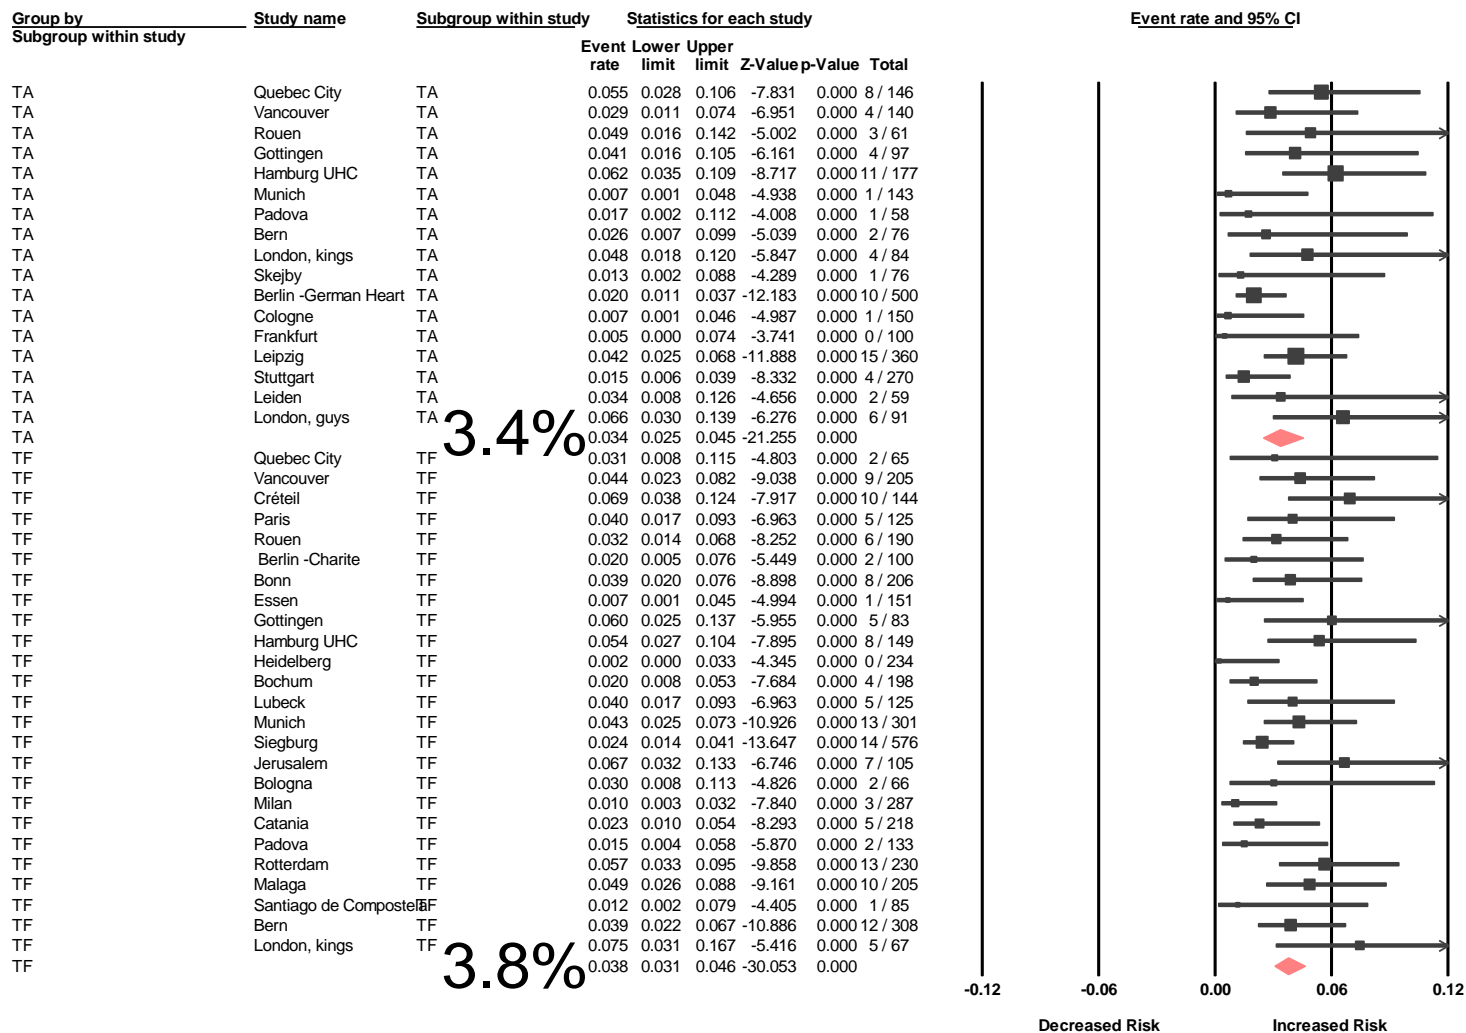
| Group by Subgroup within study | Study name | Subgroup within study | Event rate | Lower limit | Upper limit | Z-Value | p-Value | Total |
|---|---|---|---|---|---|---|---|---|
| TA | Quebec City | TA | 0.055 | 0.028 | 0.106 | -7.831 | 0.000 | 8 / 146 |
| TA | Vancouver | TA | 0.029 | 0.011 | 0.074 | -6.951 | 0.000 | 4 / 140 |
| TA | Rouen | TA | 0.049 | 0.016 | 0.142 | -5.002 | 0.000 | 3 / 61 |
| TA | Gottingen | TA | 0.041 | 0.016 | 0.105 | -6.161 | 0.000 | 4 / 97 |
| TA | Hamburg UHC | TA | 0.062 | 0.035 | 0.109 | -8.717 | 0.000 | 11 / 177 |
| TA | Munich | TA | 0.007 | 0.001 | 0.048 | -4.938 | 0.000 | 1 / 143 |
| TA | Padova | TA | 0.017 | 0.002 | 0.112 | -4.008 | 0.000 | 1 / 58 |
| TA | Bern | TA | 0.026 | 0.007 | 0.099 | -5.039 | 0.000 | 2 / 76 |
| TA | London, kings | TA | 0.048 | 0.018 | 0.120 | -5.847 | 0.000 | 4 / 84 |
| TA | Skejby | TA | 0.013 | 0.002 | 0.088 | -4.289 | 0.000 | 1 / 76 |
| TA | Berlin -German Heart | TA | 0.020 | 0.011 | 0.037 | -12.183 | 0.000 | 10 / 500 |
| TA | Cologne | TA | 0.007 | 0.001 | 0.046 | -4.987 | 0.000 | 1 / 150 |
| TA | Frankfurt | TA | 0.005 | 0.000 | 0.074 | -3.741 | 0.000 | 0 / 100 |
| TA | Leipzig | TA | 0.042 | 0.025 | 0.068 | -11.888 | 0.000 | 15 / 360 |
| TA | Stuttgart | TA | 0.015 | 0.006 | 0.039 | -8.332 | 0.000 | 4 / 270 |
| TA | Leiden | TA | 0.034 | 0.008 | 0.126 | -4.656 | 0.000 | 2 / 59 |
| TA | London, guys | TA | 0.066 | 0.030 | 0.139 | -6.276 | 0.000 | 6 / 91 |
| TA | | 3.4% | 0.034 | 0.025 | 0.045 | -21.255 | 0.000 | |
| TF | Quebec City | TF | 0.031 | 0.008 | 0.115 | -4.803 | 0.000 | 2 / 65 |
| TF | Vancouver | TF | 0.044 | 0.023 | 0.082 | -9.038 | 0.000 | 9 / 205 |
| TF | Créteil | TF | 0.069 | 0.038 | 0.124 | -7.917 | 0.000 | 10 / 144 |
| TF | Paris | TF | 0.040 | 0.017 | 0.093 | -6.963 | 0.000 | 5 / 125 |
| TF | Rouen | TF | 0.032 | 0.014 | 0.068 | -8.252 | 0.000 | 6 / 190 |
| TF | Berlin -Charite | TF | 0.020 | 0.005 | 0.076 | -5.449 | 0.000 | 2 / 100 |
| TF | Bonn | TF | 0.039 | 0.020 | 0.076 | -8.898 | 0.000 | 8 / 206 |
| TF | Essen | TF | 0.007 | 0.001 | 0.045 | -4.994 | 0.000 | 1 / 151 |
| TF | Gottingen | TF | 0.060 | 0.025 | 0.137 | -5.955 | 0.000 | 5 / 83 |
| TF | Hamburg UHC | TF | 0.054 | 0.027 | 0.104 | -7.895 | 0.000 | 8 / 149 |
| TF | Heidelberg | TF | 0.002 | 0.000 | 0.033 | -4.345 | 0.000 | 0 / 234 |
| TF | Bochum | TF | 0.020 | 0.008 | 0.053 | -7.684 | 0.000 | 4 / 198 |
| TF | Lubeck | TF | 0.040 | 0.017 | 0.093 | -6.963 | 0.000 | 5 / 125 |
| TF | Munich | TF | 0.043 | 0.025 | 0.073 | -10.926 | 0.000 | 13 / 301 |
| TF | Siegburg | TF | 0.024 | 0.014 | 0.041 | -13.647 | 0.000 | 14 / 576 |
| TF | Jerusalem | TF | 0.067 | 0.032 | 0.133 | -6.746 | 0.000 | 7 / 105 |
| TF | Bologna | TF | 0.030 | 0.008 | 0.113 | -4.826 | 0.000 | 2 / 66 |
| TF | Milan | TF | 0.010 | 0.003 | 0.032 | -7.840 | 0.000 | 3 / 287 |
| TF | Catania | TF | 0.023 | 0.010 | 0.054 | -8.293 | 0.000 | 5 / 218 |
| TF | Padova | TF | 0.015 | 0.004 | 0.058 | -5.870 | 0.000 | 2 / 133 |
| TF | Rotterdam | TF | 0.057 | 0.033 | 0.095 | -9.858 | 0.000 | 13 / 230 |
| TF | Malaga | TF | 0.049 | 0.026 | 0.088 | -9.161 | 0.000 | 10 / 205 |
| TF | Santiago de Compostela | TF | 0.012 | 0.002 | 0.079 | -4.405 | 0.000 | 1 / 85 |
| TF | Bern | TF | 0.039 | 0.022 | 0.067 | -10.886 | 0.000 | 12 / 308 |
| TF | London, kings | TF | 0.075 | 0.031 | 0.167 | -5.416 | 0.000 | 5 / 67 |
| TF | | 3.8% | 0.038 | 0.031 | 0.046 | -30.053 | 0.000 | |

Statistics for each study

Event rate and 95% CI

-0.12 -0.06 0.00 0.06 0.12

Decreased Risk Increased Risk